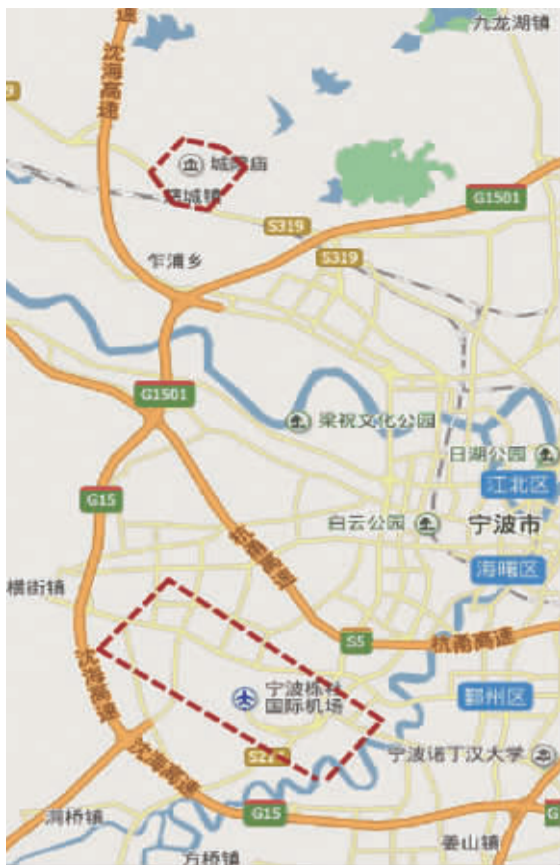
九龙湖镇
沈海高速
城隍庙
慈城镇
S319
乍浦乡
S319
G1501
G1501
梁祝文化公园
日湖公园
江北区
G15
白云公园
宁波市
杭甬高速
横街镇
海曙区
S5
杭甬高速
宁波栎社国际机场
鄞州区
沈海高速
沈海高速
S2
宁波诺丁汉大学
洞桥镇
G15
姜山镇
方桥镇